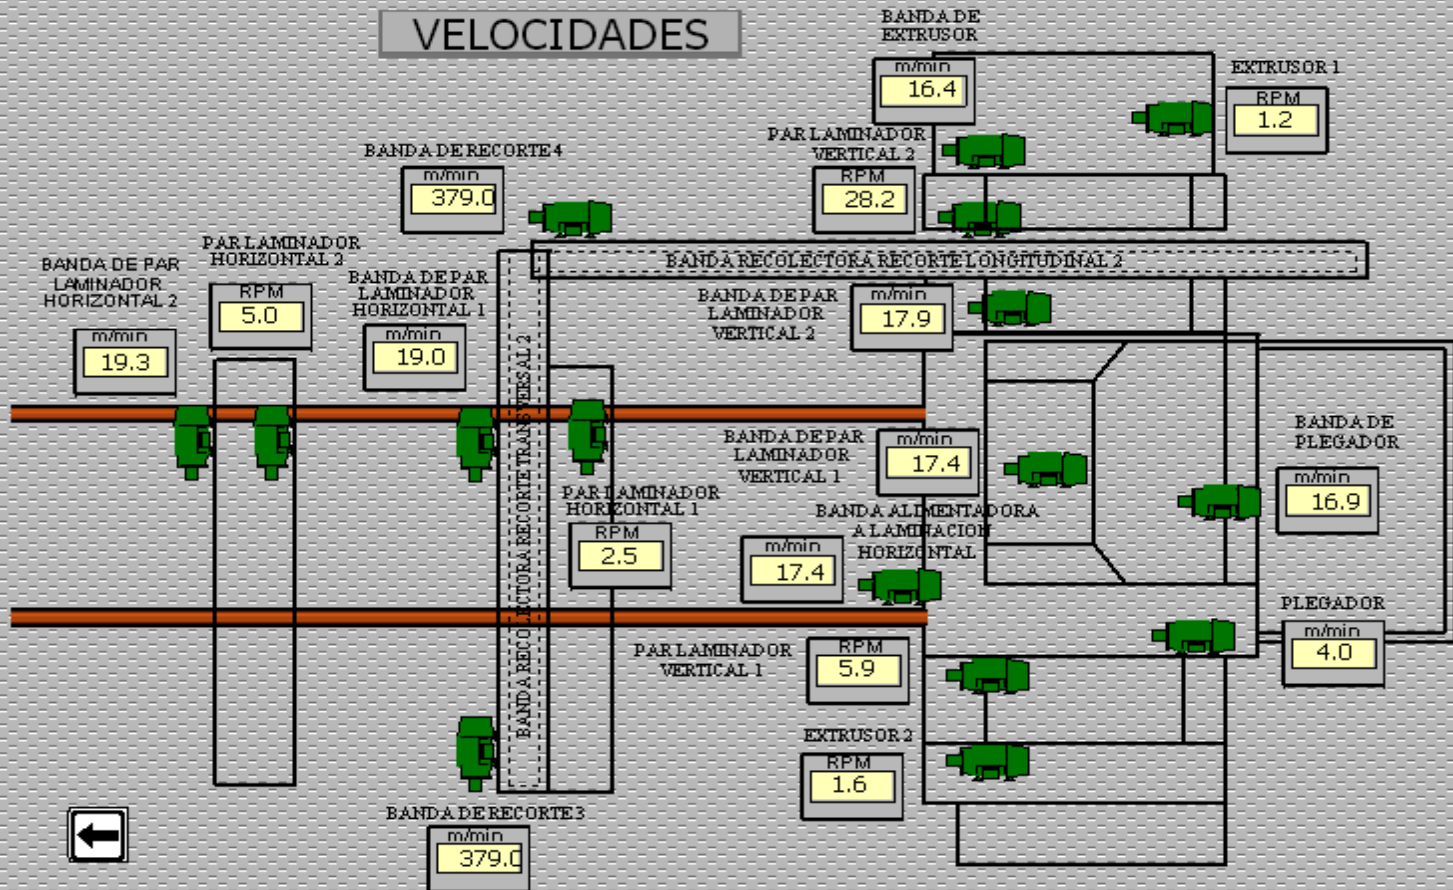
VELOCIDADES

BANDA DE EXTRUSOR
m/min
16.4

EXTRUSOR 1
RPM
1.2

PAR LAMINADOR VERTICAL 2
RPM
28.2

BANDA DE RECORTE 4
m/min
379.0

PAR LAMINADOR HORIZONTAL 2
RPM
5.0

BANDA DE PAR LAMINADOR HORIZONTAL 2
m/min
19.3

BANDA DE PAR LAMINADOR HORIZONTAL 1
m/min
19.0

BANDA RECOLECTORA RECORTE LONGITUDINAL 2

BANDA DE PAR LAMINADOR VERTICAL 2
m/min
17.9

BANDA RECOLECTORA RECORTE TRANSVERSAL 2

BANDA DE PAR LAMINADOR VERTICAL 1
m/min
17.4

BANDA DE PLEGADOR
m/min
16.9

PAR LAMINADOR HORIZONTAL 1
RPM
2.5

BANDA ALIMENTADORA A LAMINACION HORIZONTAL
m/min
17.4

PLEGADOR
m/min
4.0

PAR LAMINADOR VERTICAL 1
RPM
5.9

EXTRUSOR 2
RPM
1.6

BANDA DE RECORTE 3
m/min
379.0